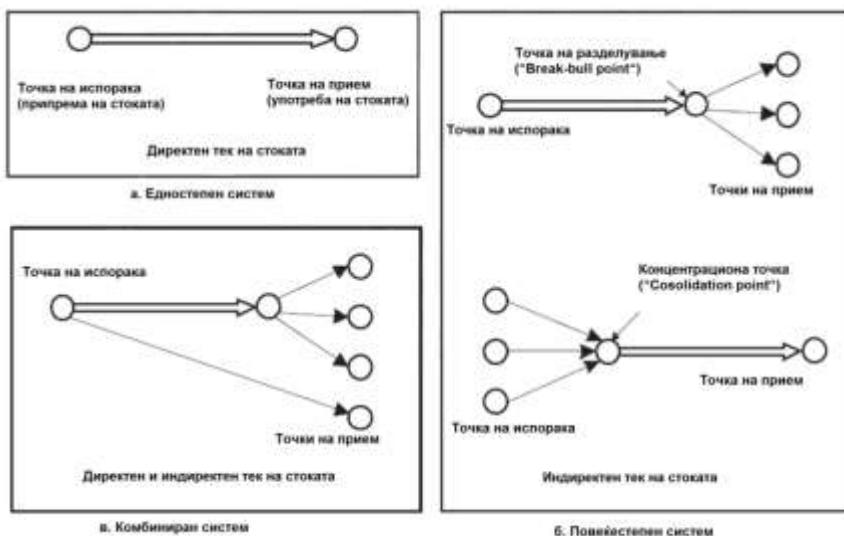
Точка на испорака (припрема на стоката)

Точка на прием (употреба на стоката)

Директен тек на стоката

а. Еднистепен систем

Точка на испорака

Точки на прием

Директен и индиректен тек на стоката

в. Комбиниран систем

Точка на разделување ("Break-bull point")

Точка на испорака

Точки на прием

Концентрациона точка ("Cosolidation point")

Точка на прием

Точка на испорака

Индиректен тек на стоката

б. Повеќестепен систем